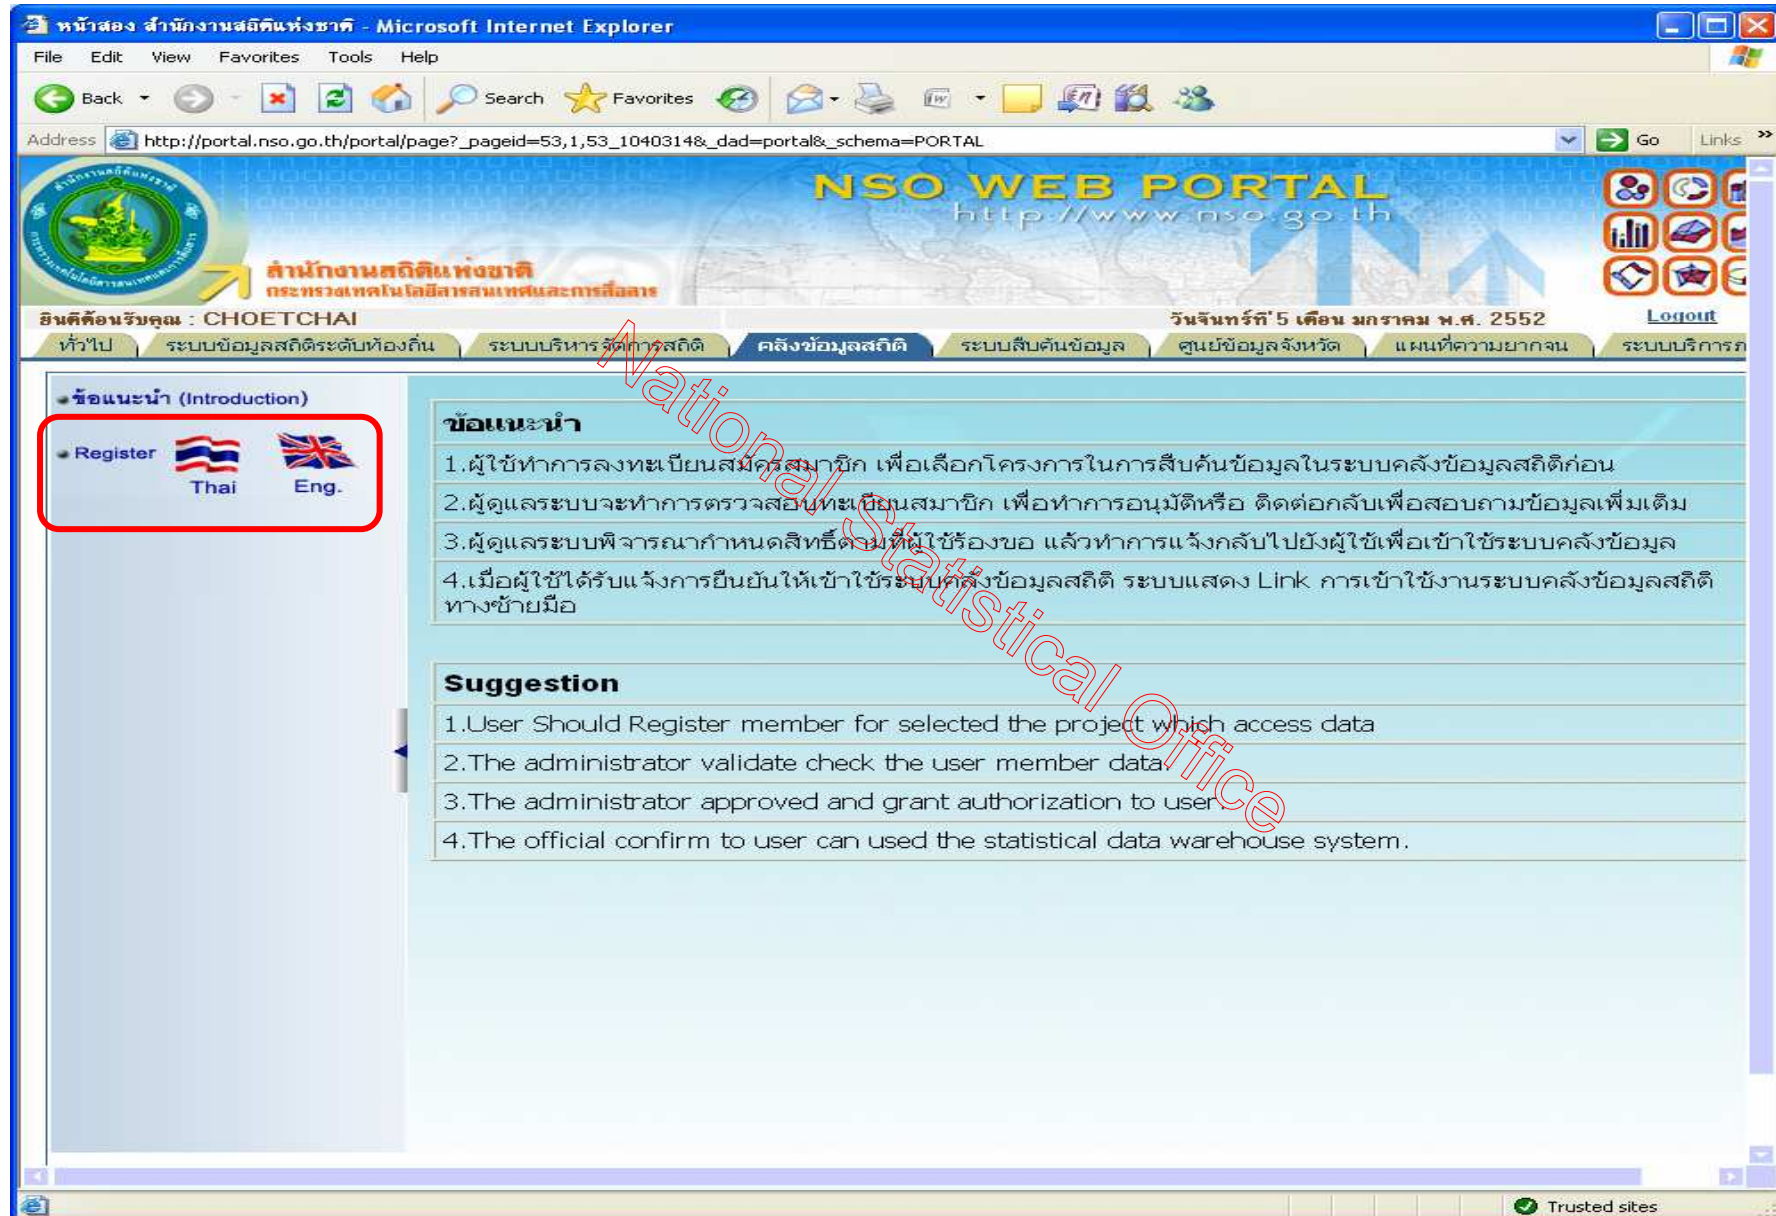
หน้าสอง สำนักงานสถิติแห่งชาติ - Microsoft Internet Explorer

File Edit View Favorites Tools Help

Back Search Favorites

Address http://portal.nso.go.th/portal/page?_pageid=53,1,53_1040314&_dad=portal&_schema=PORTAL Go Links

NSO WEB PORTAL
http://www.nso.go.th

สำนักงานสถิติแห่งชาติ
กระทรวงเทคโนโลยีสารสนเทศและการสื่อสาร

ยินดีต้อนรับคุณ : CHOETCHAI วันจันทร์ที่ 5 เดือน มกราคม พ.ศ. 2552 Logout

ทั่วไป | ระบบข้อมูลสถิติระดับท้องถิ่น | ระบบบริหารจัดการสถิติ | คลังข้อมูลสถิติ | ระบบสืบค้นข้อมูล | ศูนย์ข้อมูลจังหวัด | แผนที่ความยากจน | ระบบบริการ

ข้อแนะนำ (Introduction)

Register Thai Eng.

ข้อแนะนำ
1.ผู้ใช้ทำการลงทะเบียนสมัครสมาชิก เพื่อเลือกโครงการในการสืบค้นข้อมูลในระบบคลังข้อมูลสถิติก่อน
2.ผู้ดูแลระบบจะทำการตรวจสอบทะเบียนสมาชิก เพื่อทำการอนุมัติหรือ ติดต่อกลับเพื่อสอบถามข้อมูลเพิ่มเติม
3.ผู้ดูแลระบบพิจารณากำหนดสิทธิ์ตามที่ผู้ใช้ร้องขอ แล้วทำการแจ้งกลับไปยังผู้ใช้เพื่อเข้าใช้ระบบคลังข้อมูล
4.เมื่อผู้ใช้ได้รับแจ้งการยืนยันให้เข้าใช้ระบบคลังข้อมูลสถิติ ระบบแสดง Link การเข้าใช้งานระบบคลังข้อมูลสถิติ ทางซ้ายมือ

Suggestion
1.User Should Register member for selected the project which access data
2.The administrator validate check the user member data.
3.The administrator approved and grant authorization to user.
4.The official confirm to user can used the statistical data warehouse system.

National Statistical Office

Trusted sites